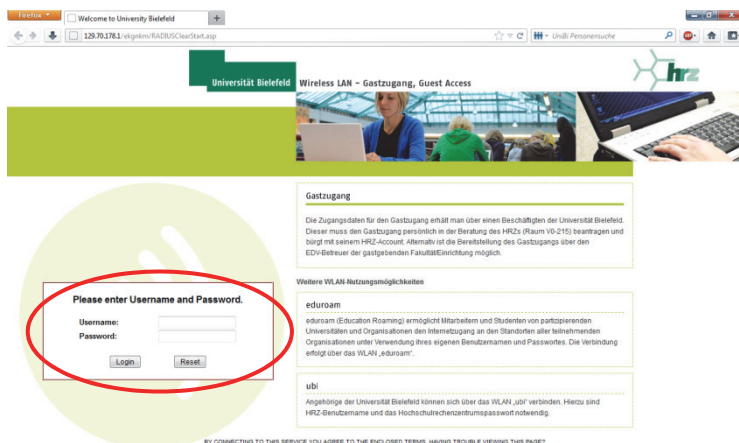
Firefox
Welcome to University Bielefeld
+
129.70.178.1/ekgnkm/RADIUSClearStart.asp
UniBi Personensuche

Universität Bielefeld
Wireless LAN – Gastzugang, Guest Access
hrz

Gastzugang

Die Zugangsdaten für den Gastzugang erhält man über einen Beschäftigten der Universität Bielefeld. Dieser muss den Gastzugang persönlich in der Beratung des HRZs (Raum V0-215) beantragen und bürgt mit seinem HRZ-Account. Alternativ ist die Bereitstellung des Gastzugangs über den EDV-Betreuer der gastgebenden Fakultät/Einrichtung möglich.

Weitere WLAN-Nutzungsmöglichkeiten

eduroam

eduroam (Education Roaming) ermöglicht Mitarbeitern und Studenten von partizipierenden Universitäten und Organisationen den Internetzugang an den Standorten aller teilnehmenden Organisationen unter Verwendung ihres eigenen Benutzernamens und Passwortes. Die Verbindung erfolgt über das WLAN „eduroam".

ubi

Angehörige der Universität Bielefeld können sich über das WLAN „ubi" verbinden. Hierzu sind HRZ-Benutzername und das Hochschulrechenzentrumspasswort notwendig.

Please enter Username and Password.

Username:
Password:

Login
Reset

BY CONNECTING TO THIS SERVICE YOU AGREE TO THE ENCLOSED TERMS. HAVING TROUBLE VIEWING THIS PAGE?